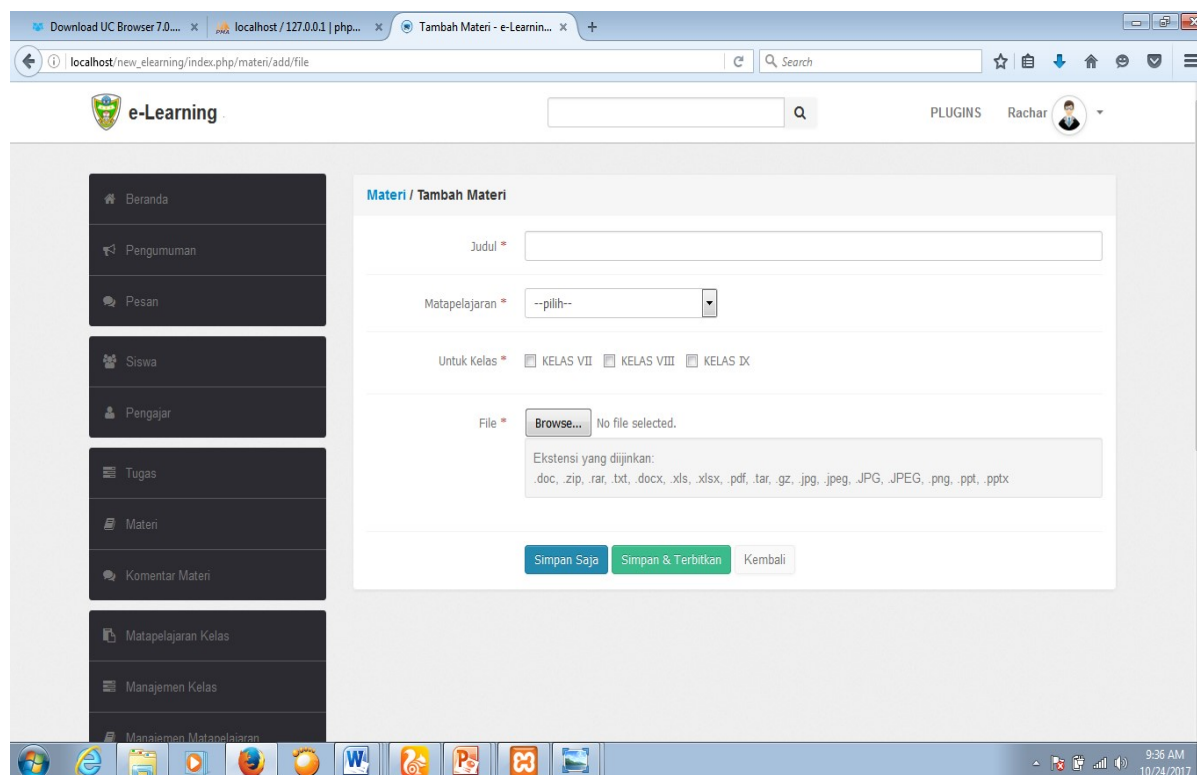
Download UC Browser 7.0.... × localhost / 127.0.0.1 | php... × Tambah Materi - e-Learnin... × +

localhost/new_elearning/index.php/materi/add/file

Search

e-Learning

PLUGINS Rachar

Beranda

Pengumuman

Pesan

Siswa

Pengajar

Tugas

Materi

Komentar Materi

Matapelajaran Kelas

Manajemen Kelas

Manajemen Matapelajaran

Materi / Tambah Materi

Judul *

Matapelajaran * --pilih--

Untuk Kelas * KELAS VII KELAS VIII KELAS IX

File * Browse... No file selected.

Ekstensi yang diijinkan:
.doc, .zip, .rar, .txt, .docx, .xls, .xlsx, .pdf, .tar, .gz, .jpg, .jpeg, .JPG, .JPEG, .png, .ppt, .pptx

Simpan Saja Simpan & Terbitkan Kembali

9:36 AM
10/24/2017